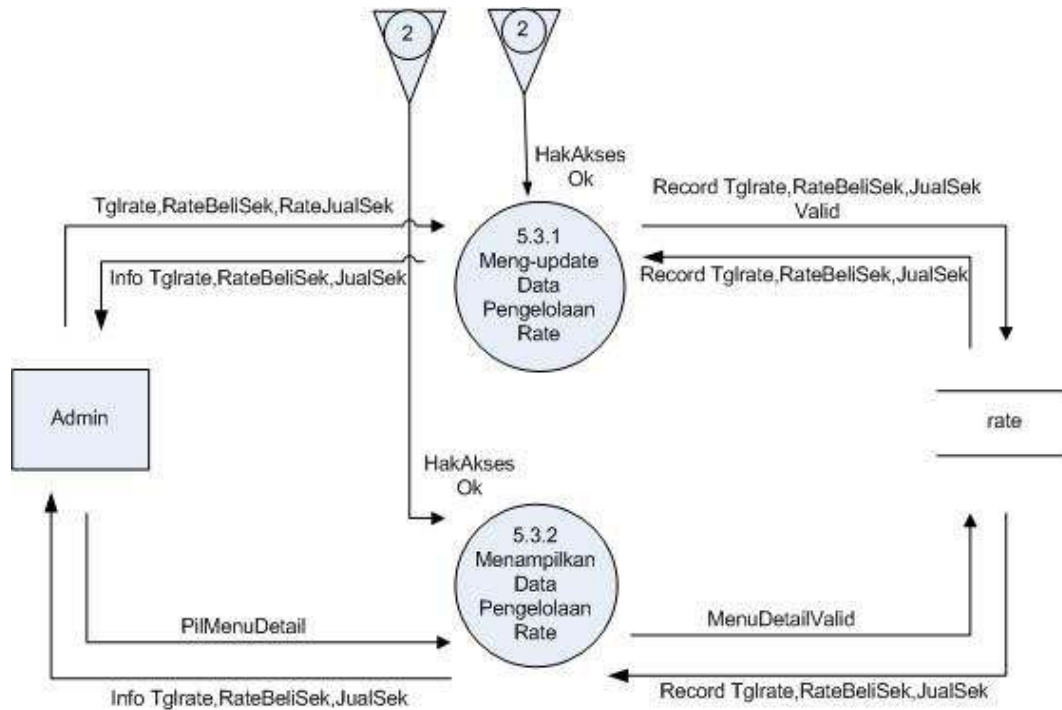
2

2

HakAkses
Ok

Tglrate,RateBeliSek,RateJualSek

Record Tglrate,RateBeliSek,JualSek
Valid

5.3.1
Meng-update
Data
Pengelolaan
Rate

Info Tglrate,RateBeliSek,JualSek

Record Tglrate,RateBeliSek,JualSek

Admin

rate

HakAkses
Ok

5.3.2
Menampilkan
Data
Pengelolaan
Rate

PilMenuDetail

MenuDetailValid

Info Tglrate,RateBeliSek,JualSek

Record Tglrate,RateBeliSek,JualSek